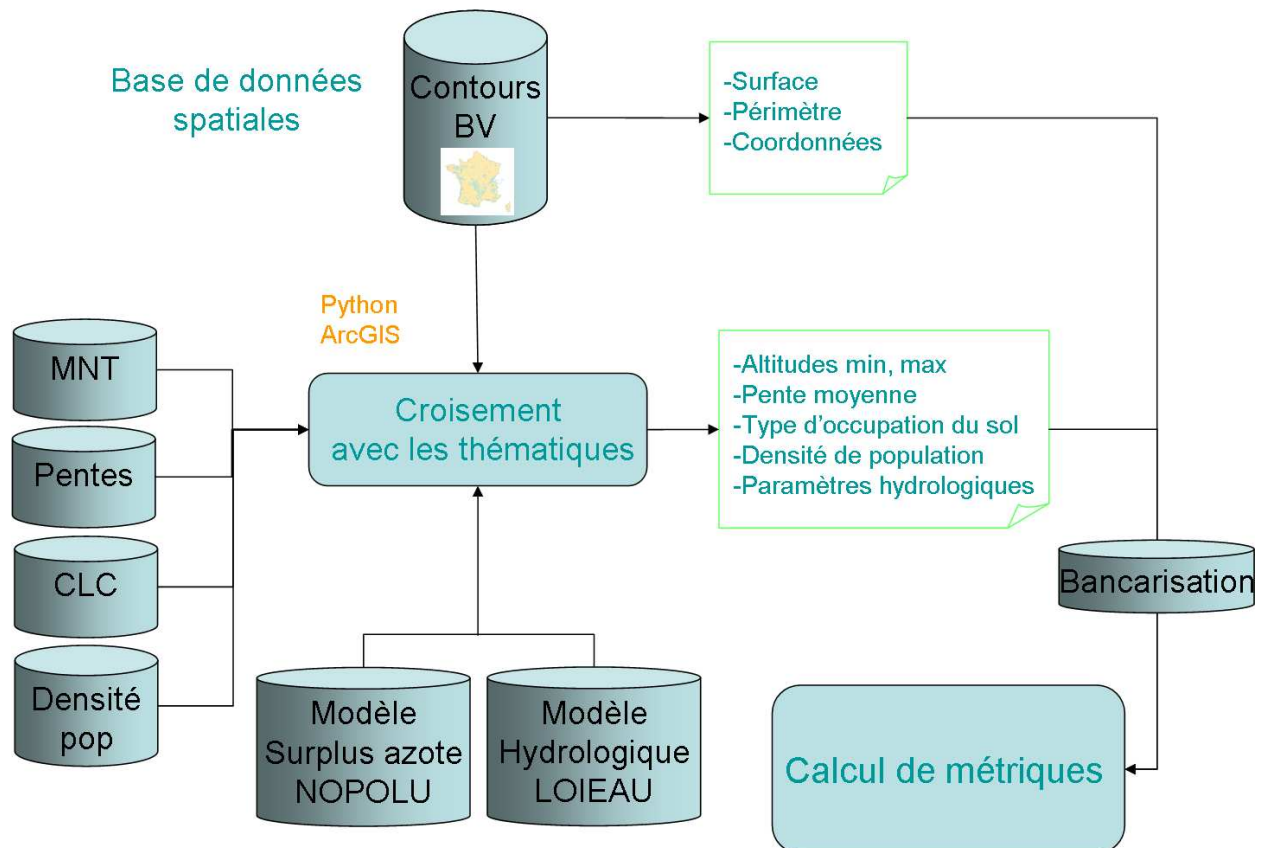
Base de données spatiales

Contours BV

-Surface
-Périmètre
-Coordonnées

Python
ArcGIS

MNT

Pentes

CLC

Densité pop

Croisement avec les thématiques

-Altitudes min, max
-Pente moyenne
-Type d'occupation du sol
-Densité de population
-Paramètres hydrologiques

Bancarisation

Modèle Surplus azote NOPOLU

Modèle Hydrologique LOIEAU

Calcul de métriques